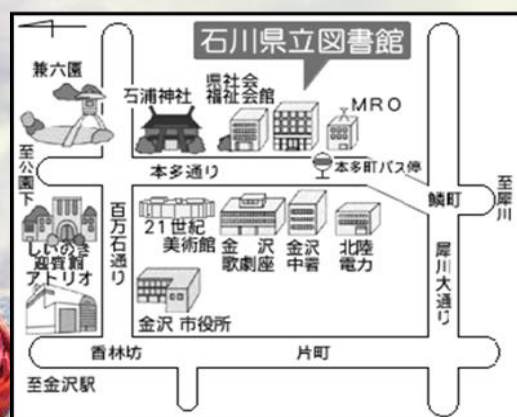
石川県立図書館

兼六園

石浦神社

県社会福祉会館

MRO

至公園下

本多通り

本多町バス停

鱗町

至犀川

21世紀美術館

金沢歌劇座

金沢中署

北陸電力

百万石通り

しいのき迎賓館

アトリオ

犀川大通り

金沢市役所

香林坊

片町

至金沢駅